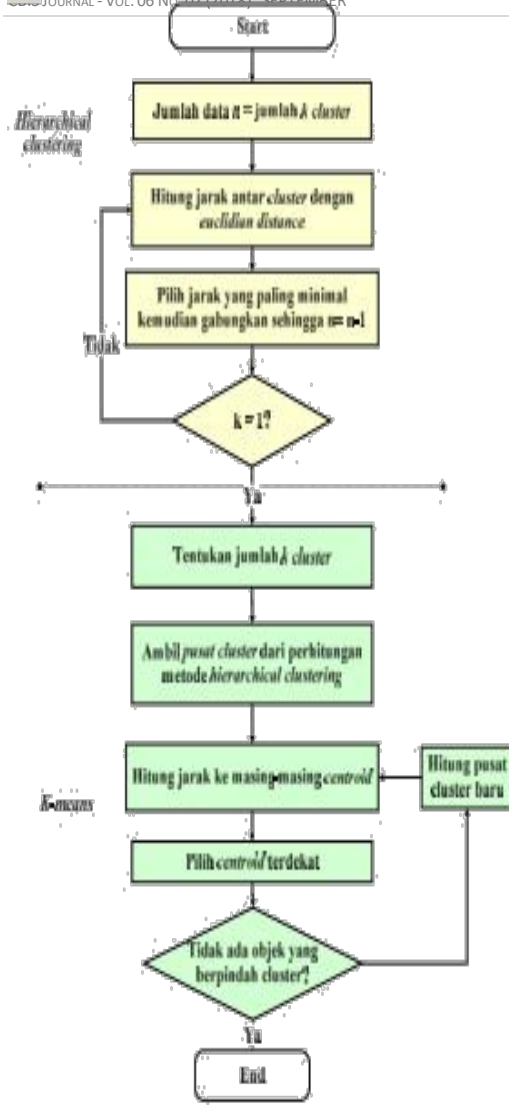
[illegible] JOURNAL - VOL. 06 NO. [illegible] (20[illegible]) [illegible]

Start

Hierarchical clustering

Jumlah data n = jumlah k cluster

Hitung jarak antar cluster dengan euclidian distance

Pilih jarak yang paling minimal kemudian gabungkan sehingga n = n-1

Tidak

k = 1?

Ya

Tentukan jumlah k cluster

Ambil pusat cluster dari perhitungan metode hierarchical clustering

K-means

Hitung jarak ke masing-masing centroid

Hitung pusat cluster baru

Pilih centroid terdekat

Tidak ada objek yang berpindah cluster?

Ya

End